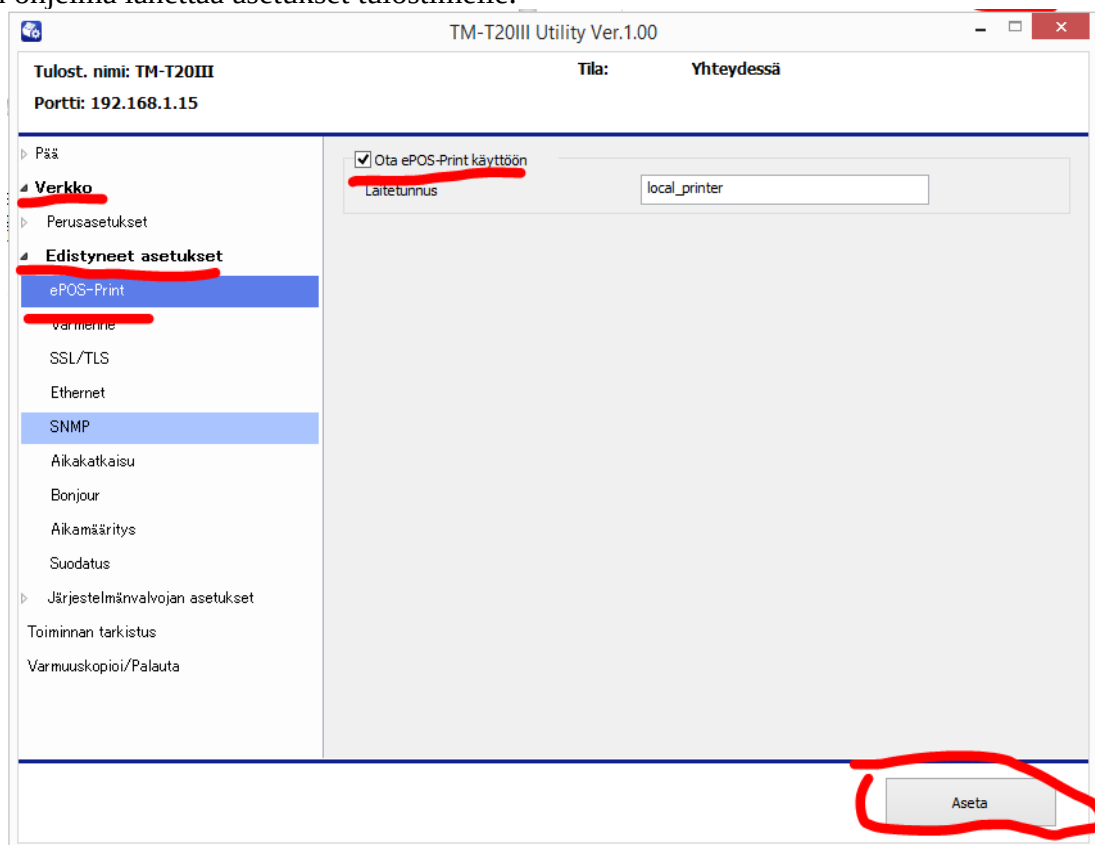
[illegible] ohjelma lähettää asetukset tulostimelle.

TM-T20III Utility Ver.1.00

Tulost. nimi: TM-T20III
Portti: 192.168.1.15

Tila: Yhteydessä

Pää
Verkko
Perusasetukset
Edistyneet asetukset
ePOS-Print
Varmenne
SSL/TLS
Ethernet
SNMP
Aikakatkaisu
Bonjour
Aikamääritys
Suodatus
Järjestelmänvalvojan asetukset
Toiminnan tarkistus
Varmuuskopioi/Palauta

Ota ePOS-Print käyttöön
Laitetunnus local_printer

Aseta